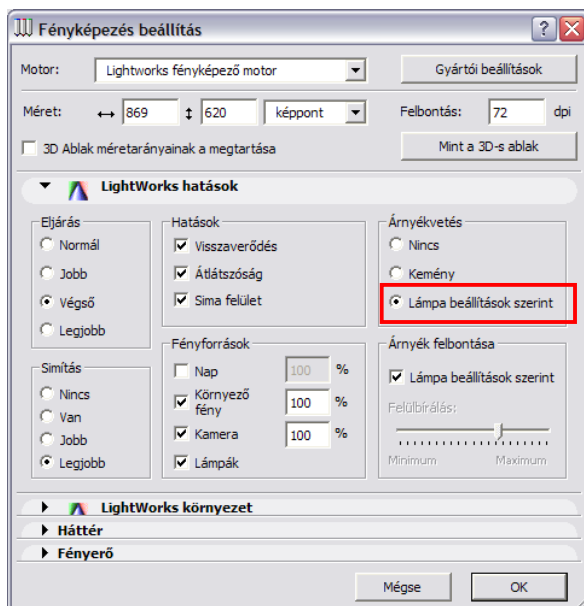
Fényképezés beállítás

Motor: Lightworks fényképező motor
Gyártói beállítások

Méret: ↔ 869 ↕ 620 képpont
Felbontás: 72 dpi

3D Ablak méretarányainak a megtartása
Mint a 3D-s ablak

LightWorks hatások

Eljárás
Normál
Jobb
Végső
Legjobb

Hatások
Visszaverődés
Átlátszóság
Sima felület

Árnyékvetés
Nincs
Kemény
Lámpa beállítások szerint

Simítás
Nincs
Van
Jobb
Legjobb

Fényforrások
Nap 100 %
Környező fény 100 %
Kamera 100 %
Lámpák

Árnyék felbontása
Lámpa beállítások szerint
Felülbírálás:
Minimum Maximum

LightWorks környezet
Háttér
Fényerő

Mégse
OK